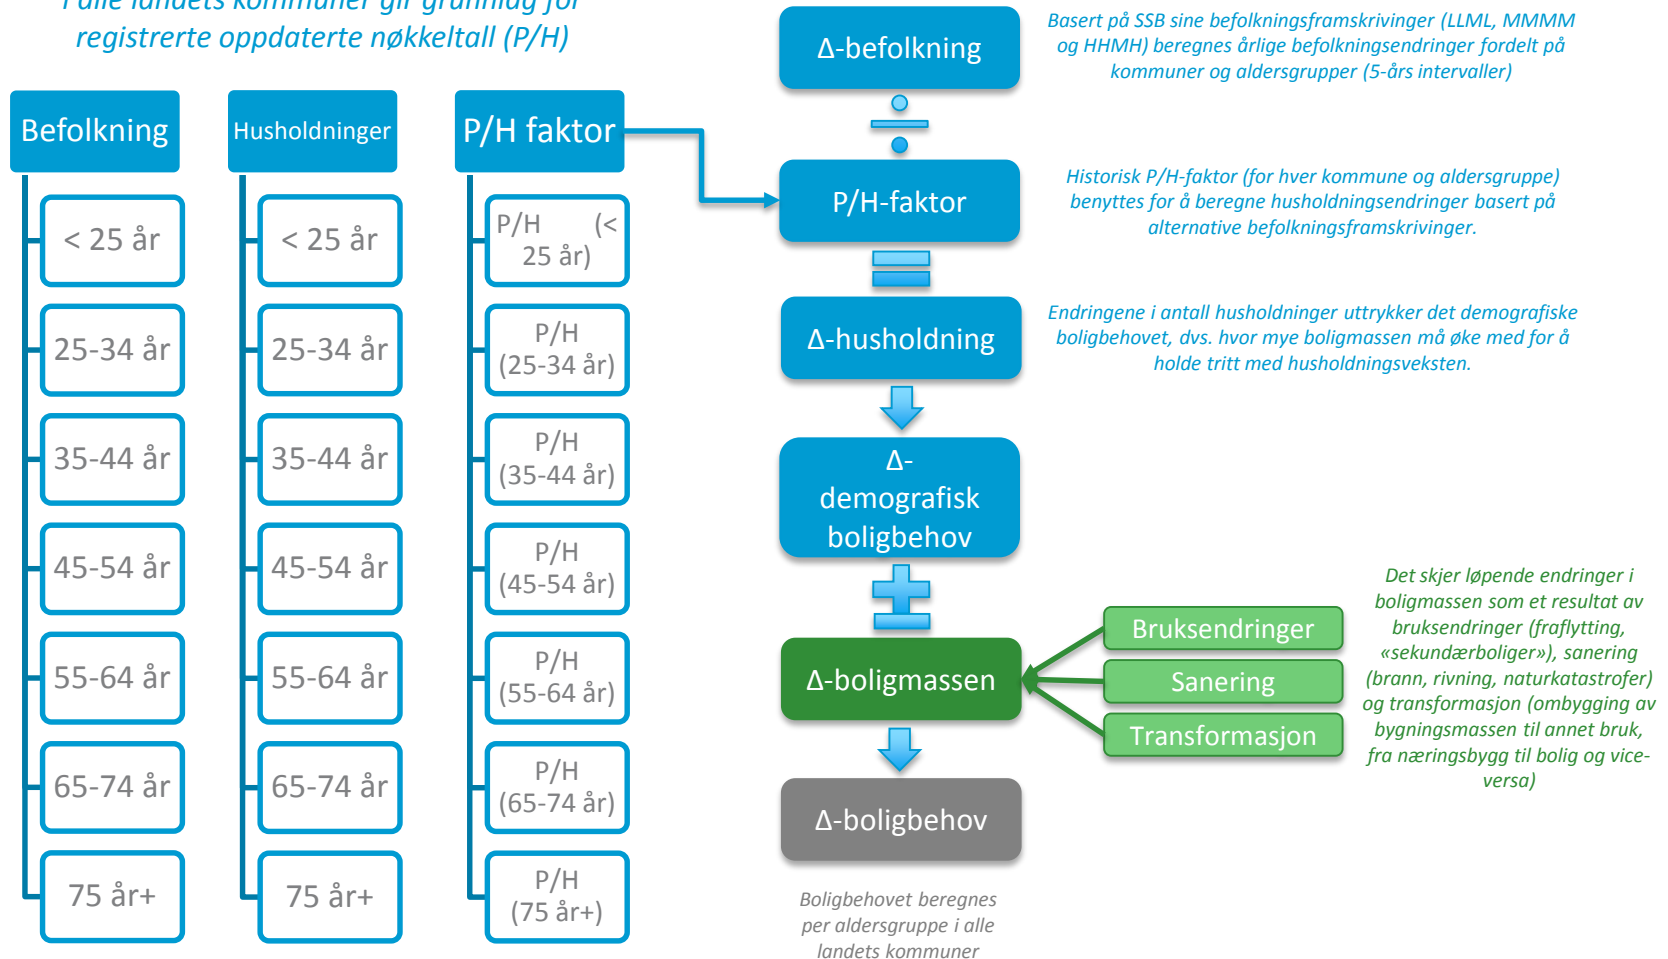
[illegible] registrerte oppdaterte nøkkeltall (P/H)

Befolkning
< 25 år
25-34 år
35-44 år
45-54 år
55-64 år
65-74 år
75 år+

Husholdninger
< 25 år
25-34 år
35-44 år
45-54 år
55-64 år
65-74 år
75 år+

P/H faktor
P/H (< 25 år)
P/H (25-34 år)
P/H (35-44 år)
P/H (45-54 år)
P/H (55-64 år)
P/H (65-74 år)
P/H (75 år+)

Δ-befolkning

Basert på SSB sine befolkningsframskrivinger (LLML, MMMM og HHMH) beregnes årlige befolkningsendringer fordelt på kommuner og aldersgrupper (5-års intervaller)

÷

P/H-faktor

Historisk P/H-faktor (for hver kommune og aldersgruppe) benyttes for å beregne husholdningsendringer basert på alternative befolkningsframskrivinger.

=

Δ-husholdning

Endringene i antall husholdninger uttrykker det demografiske boligbehovet, dvs. hvor mye boligmassen må øke med for å holde tritt med husholdningsveksten.

Δ-demografisk boligbehov

+

Δ-boligmassen

Bruksendringer
Sanering
Transformasjon

Det skjer løpende endringer i boligmassen som et resultat av bruksendringer (fraflytting, «sekundærboliger»), sanering (brann, rivning, naturkatastrofer) og transformasjon (ombygging av bygningsmassen til annet bruk, fra næringsbygg til bolig og vice-versa)

Δ-boligbehov

Boligbehovet beregnes per aldersgruppe i alle landets kommuner